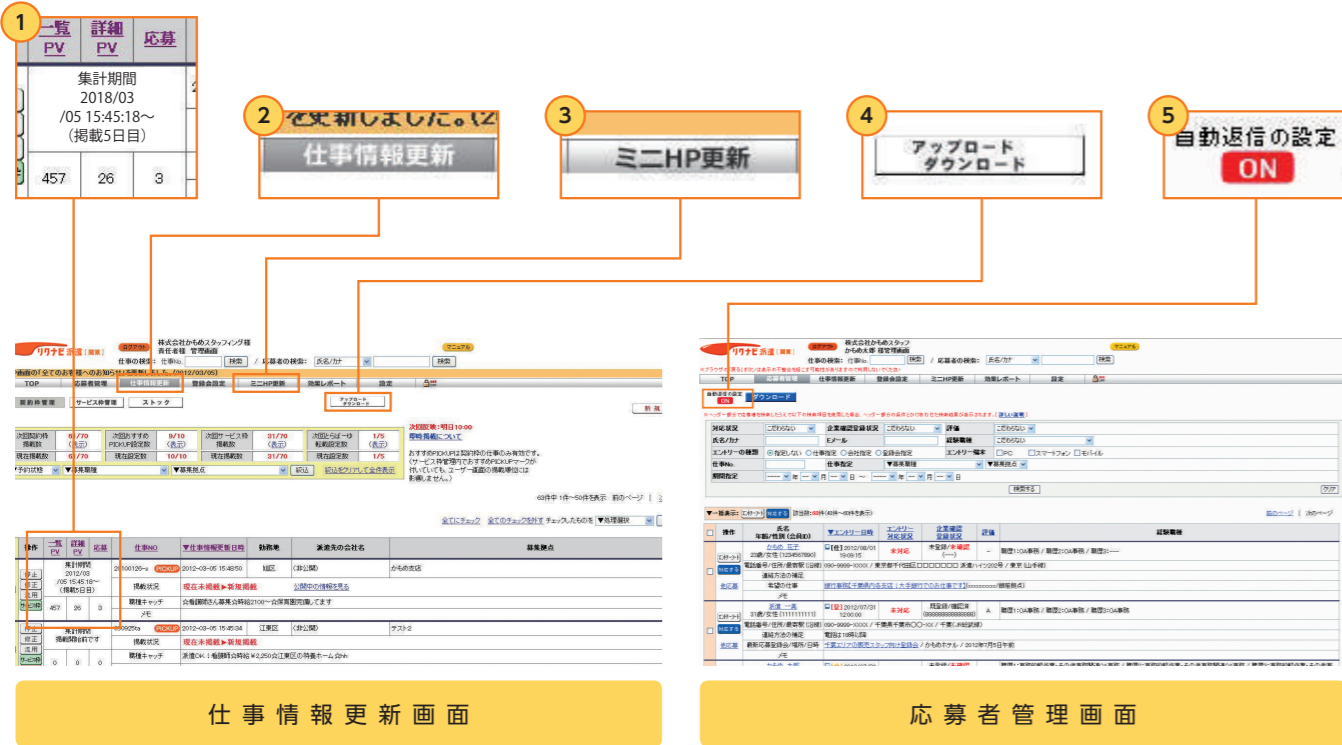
1
一覧 PV
詳細 PV
応募
集計期間
2018/03
/05 15:45:18～
（掲載5日目）
457
26
3

2
を更新しました。
仕事情報更新

3
ミニHP更新

4
アップロード
ダウンロード

5
自動返信の設定
ON

リクナビ派遣
ログアウト
株式会社かもめスタッフィング様
責任者様 管理画面
マニュアル
仕事の検索：
検索
応募者の検索：
氏名/カナ
検索
TOP
応募者管理
仕事情報更新
登録会設定
ミニHP更新
効果レポート
設定
契約枠管理
サービス枠管理
ストック
アップロード
ダウンロード
新規
次回反映：明日10:00
即時掲載について
絞込
絞込をクリアして全件表示
63件中 1件～50件を表示
前のページ
全てにチェック
全てのチェックを外す
チェックしたものを
▼処理選択
操作
一覧 PV
詳細 PV
応募
仕事NO
▼仕事情報更新日時
勤務地
派遣先の会社名
募集拠点
集計期間
2012/03
/05 15:45:18～
（掲載5日目）
457
26
3
PICKUP
2012-03-05 15:48:50
（非公開）
かもめ支店
掲載状況
現在未掲載 ▶新規掲載
公開中の情報を見る
職種キャッチ
メモ
集計期間
掲載開始前です
PICKUP
2012-03-05 15:45:34
江東区
（非公開）
テスト2
掲載状況
現在未掲載 ▶新規掲載
職種キャッチ

仕事情報更新画面

リクナビ派遣
ログアウト
株式会社かもめスタッフ
かもめ太郎 様管理画面
マニュアル
仕事の検索：
検索
応募者の検索：
氏名/カナ
検索
TOP
応募者管理
仕事情報更新
登録会設定
ミニHP更新
効果レポート
設定
自動返信の設定
ON
ダウンロード
対応状況
企業確認登録状況
評価
氏名/カナ
Eメール
経験職種
エントリーの種類
エントリー端末
仕事No.
仕事指定
期間指定
検索する
クリア
一括表示
エントリー日時
氏名 年齢/性別（会員ID）
企業確認登録状況
評価
経験職種
操作
エントリー
未対応
未登録
前のページ
次のページ
連絡方法の補足
希望の仕事
メモ
最新応募登録会/場所/日時

応募者管理画面